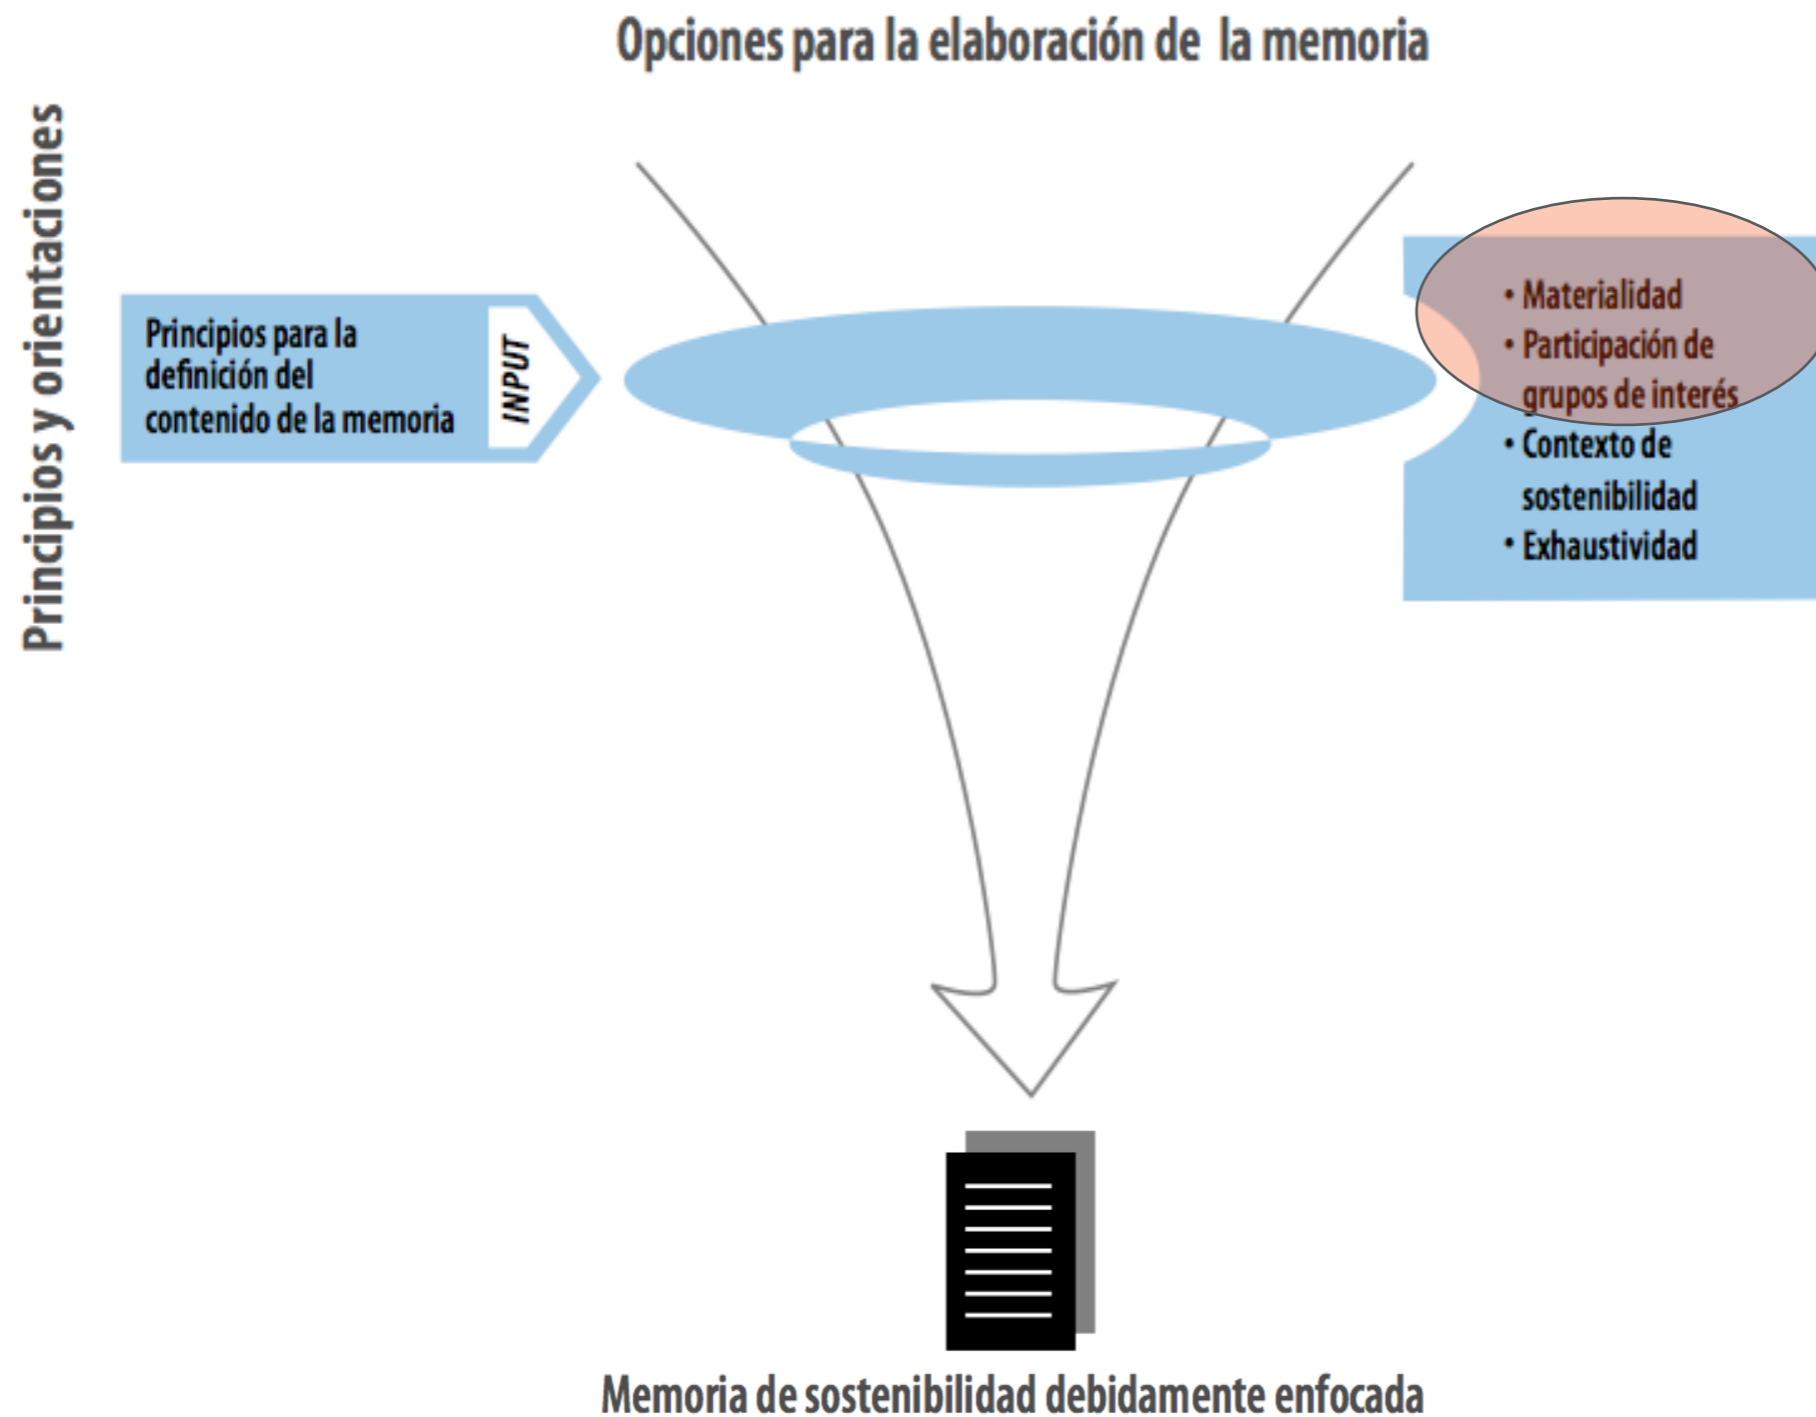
Opciones para la elaboración de la memoria

Principios y orientaciones

Principios para la definición del contenido de la memoria

INPUT

• Materialidad
• Participación de grupos de interés
• Contexto de sostenibilidad
• Exhaustividad

Memoria de sostenibilidad debidamente enfocada